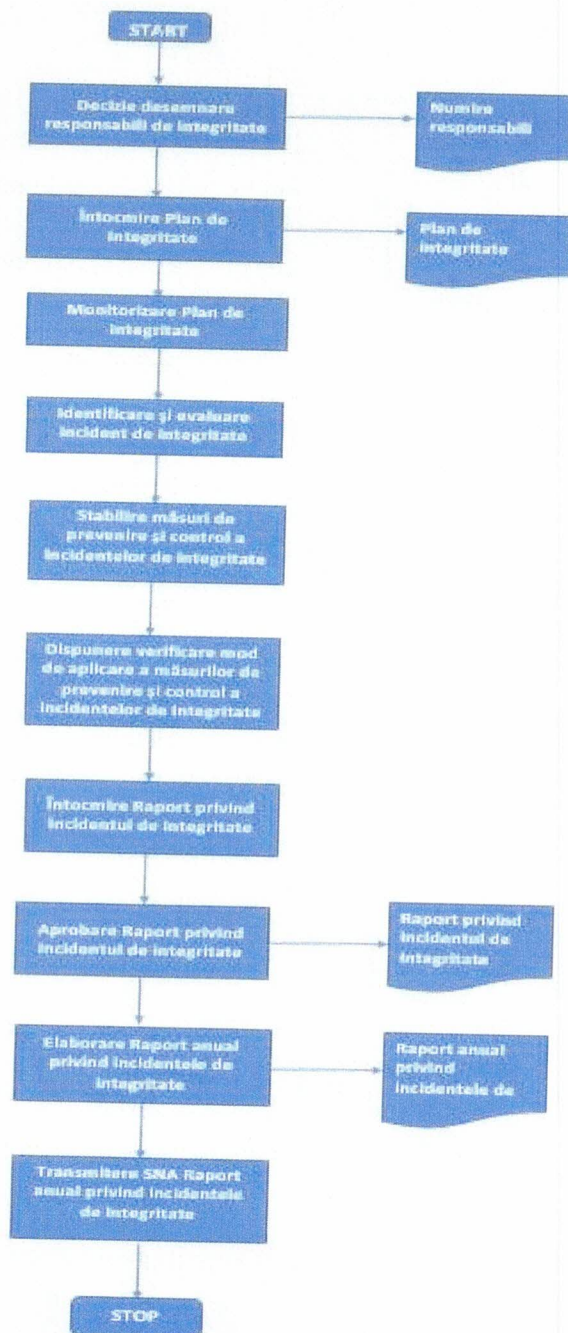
START

Decizie desemnare responsabili de integritate

Numire responsabili

Întocmire Plan de integritate

Plan de integritate

Monitorizare Plan de integritate

Identificare şi evaluare incident de integritate

Stabilire măsuri de prevenire şi control a incidentelor de integritate

Dispunere verificare mod de aplicare a măsurilor de prevenire şi control a incidentelor de integritate

Întocmire Raport privind incidentul de integritate

Aprobare Raport privind incidentul de integritate

Raport privind incidentul de integritate

Elaborare Raport anual privind incidentele de integritate

Raport anual privind incidentele de

Transmitere SNA Raport anual privind incidentele de integritate

STOP